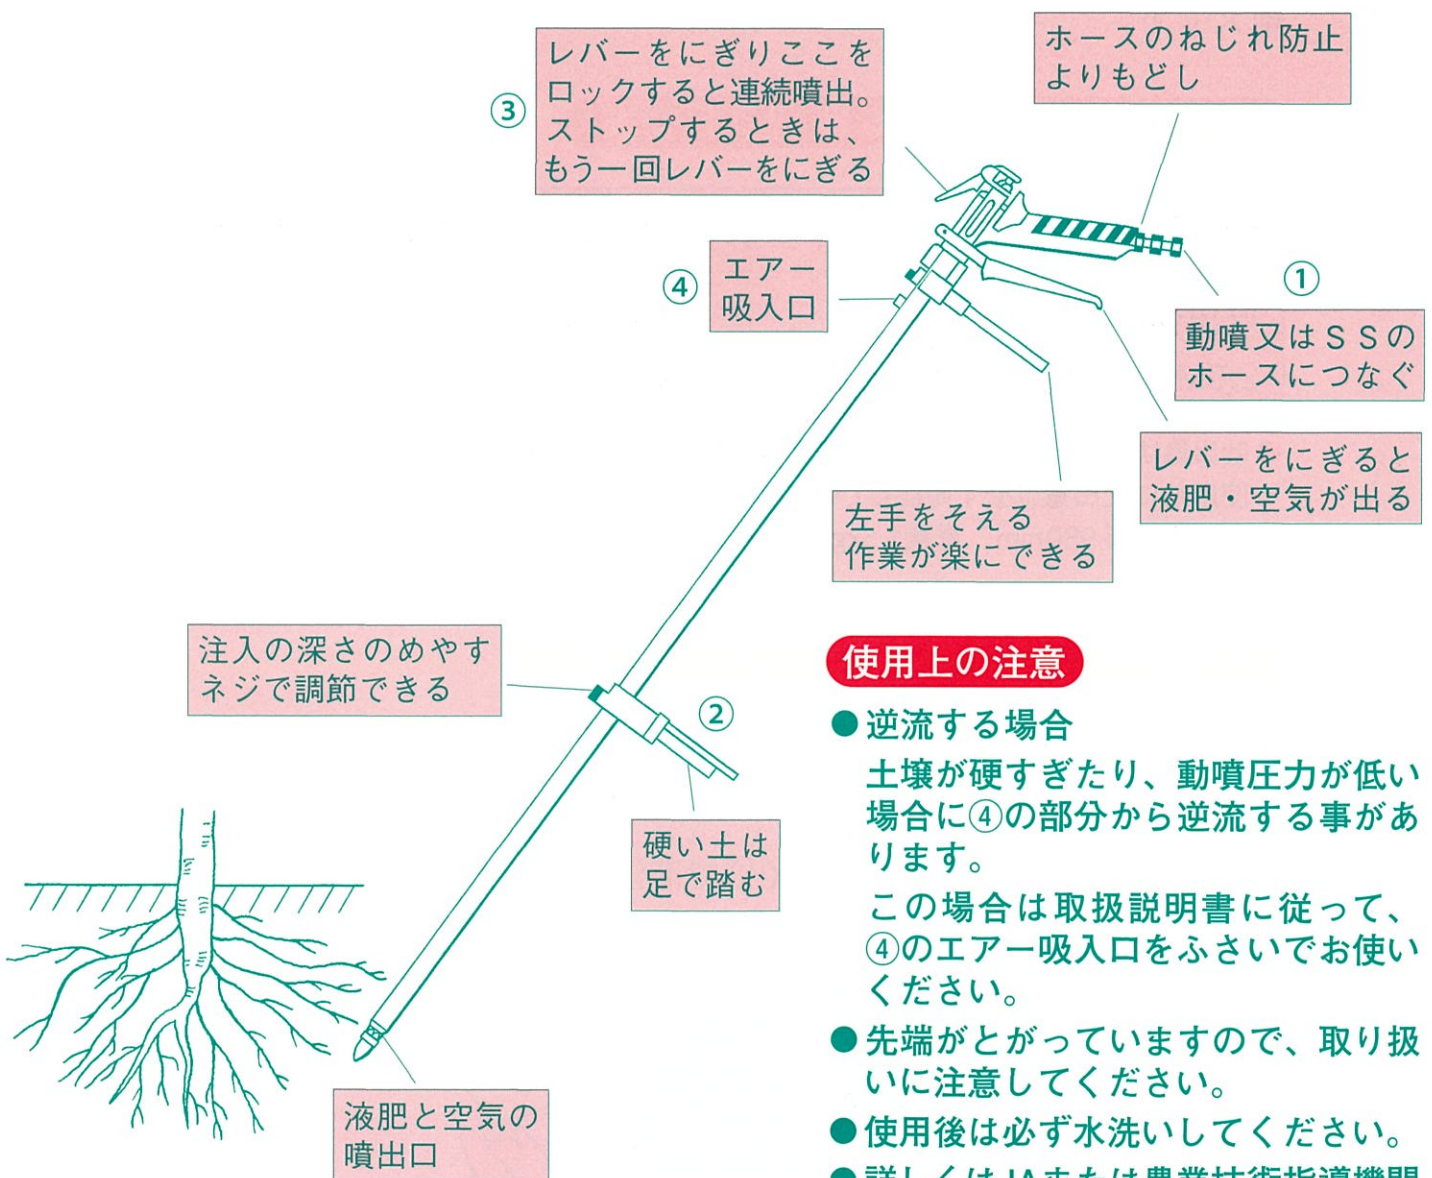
③ レバーをにぎりここをロックすると連続噴出。ストップするときは、もう一回レバーをにぎる

ホースのねじれ防止よりもどし

④ エアー吸入口

① 動噴又はＳＳのホースにつなぐ

レバーをにぎると液肥・空気が出る

左手をそえる作業が楽にできる

注入の深さのめやすネジで調節できる

② 硬い土は足で踏む

液肥と空気の噴出口

使用上の注意

● 逆流する場合

土壌が硬すぎたり、動噴圧力が低い場合に④の部分から逆流する事があります。

この場合は取扱説明書に従って、④のエアー吸入口をふさいでお使いください。

● 先端がとがっていますので、取り扱いに注意してください。

● 使用後は必ず水洗いしてください。

● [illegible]